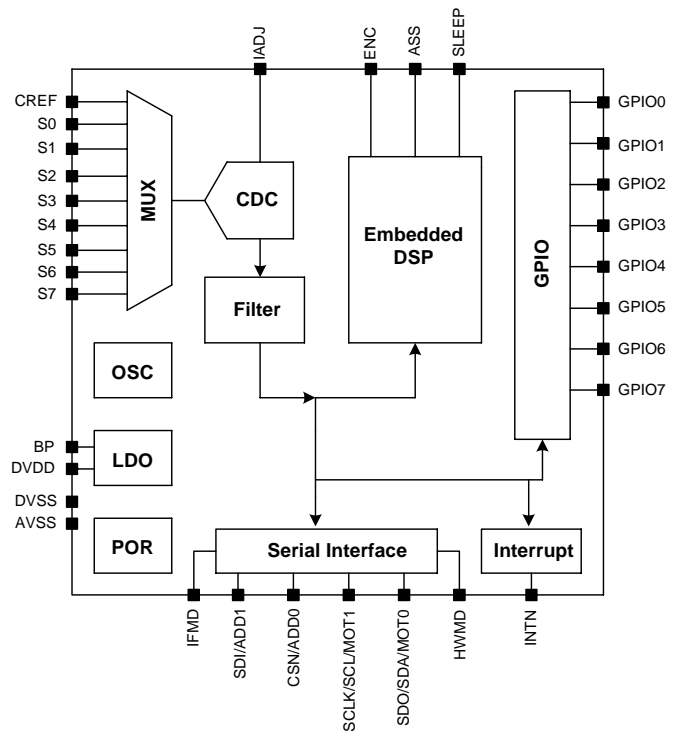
IADJ
ENC
ASS
SLEEP

CREF
S0
S1
S2
S3
S4
S5
S6
S7

MUX

CDC

Filter

Embedded DSP

GPIO

GPIO0
GPIO1
GPIO2
GPIO3
GPIO4
GPIO5
GPIO6
GPIO7

OSC

BP
DVDD

LDO

DVSS
AVSS

POR

Serial Interface

Interrupt

IFMD
SDI/ADD1
CSN/ADD0
SCLK/SCL/MOT1
SDO/SDA/MOT0
HWMD
INTN